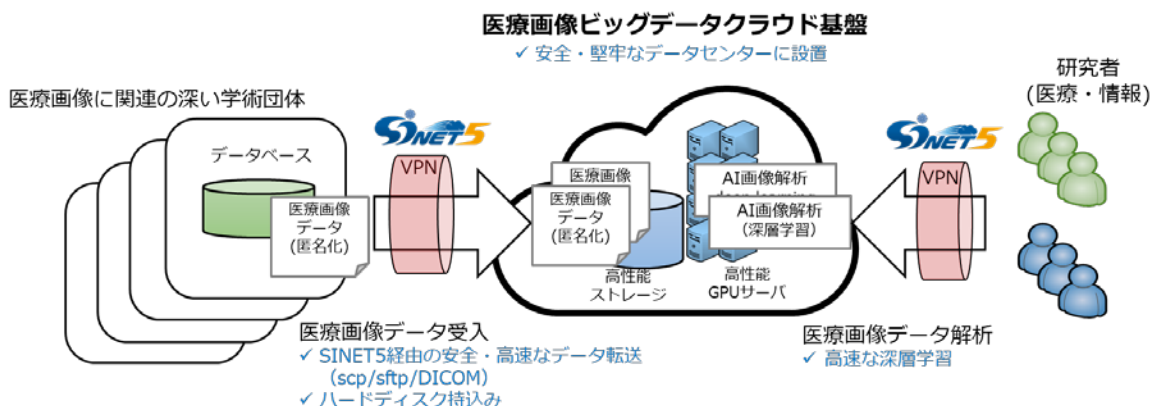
医療画像ビッグデータクラウド基盤
✓ 安全・堅牢なデータセンターに設置

医療画像に関連の深い学術団体

データベース

医療画像
データ
(匿名化)

SINET5

VPN

医療画像

医療画像
データ
(匿名化)

高性能
ストレージ

AI画像解析
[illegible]

AI画像解析
(深層学習)

高性能
GPUサーバ

SINET5

VPN

研究者
(医療・情報)

医療画像データ受入
✓ SINET5経由の安全・高速なデータ転送
(scp/sftp/DICOM)
✓ ハードディスク持込み

医療画像データ解析
✓ 高速な深層学習